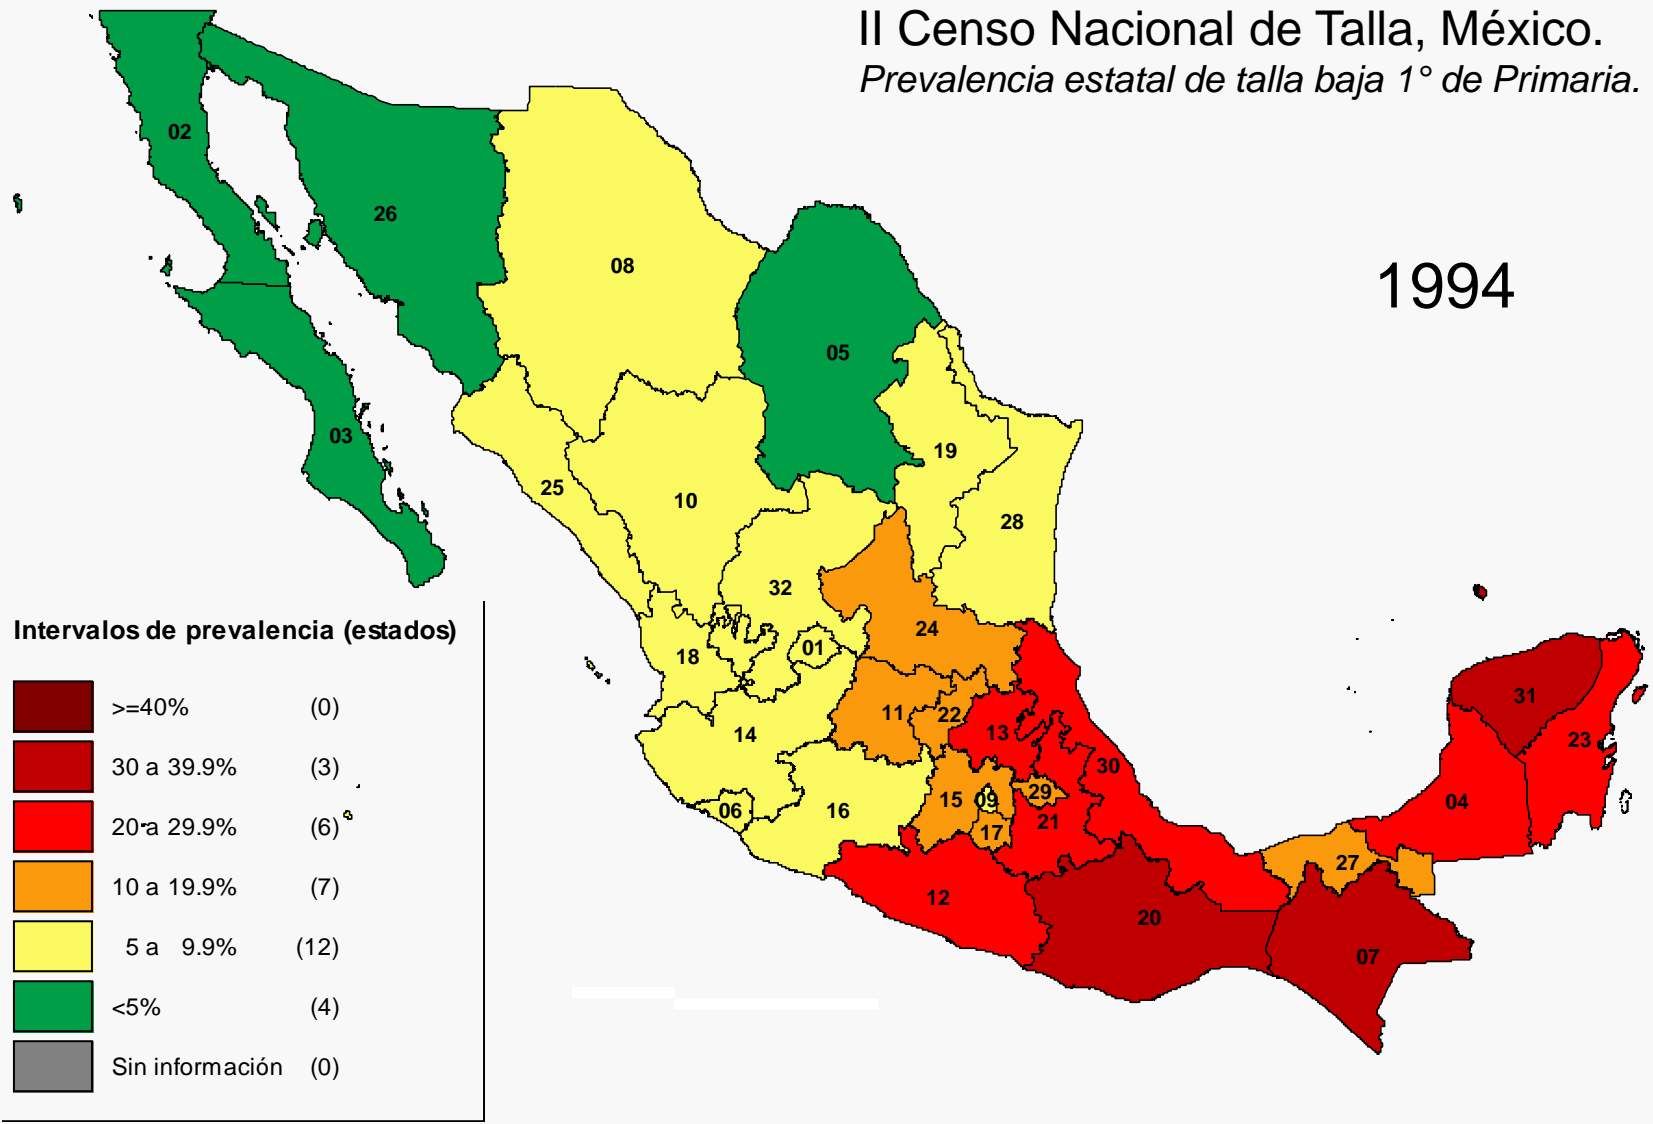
II Censo Nacional de Talla, México.
*Prevalencia estatal de talla baja 1° de Primaria.*

1994

02
26
08
05
03
19
25
10
28
32
24
01
18
31
23
11
22
13
14
30
06
16
15
09
29
04
17
21
27
12
20
07

Intervalos de prevalencia (estados)

| | | |
|---|---|---|
| | >=40% | (0) |
| | 30 a 39.9% | (3) |
| | 20 a 29.9% | (6) |
| | 10 a 19.9% | (7) |
| | 5 a 9.9% | (12) |
| | <5% | (4) |
| | Sin información | (0) |